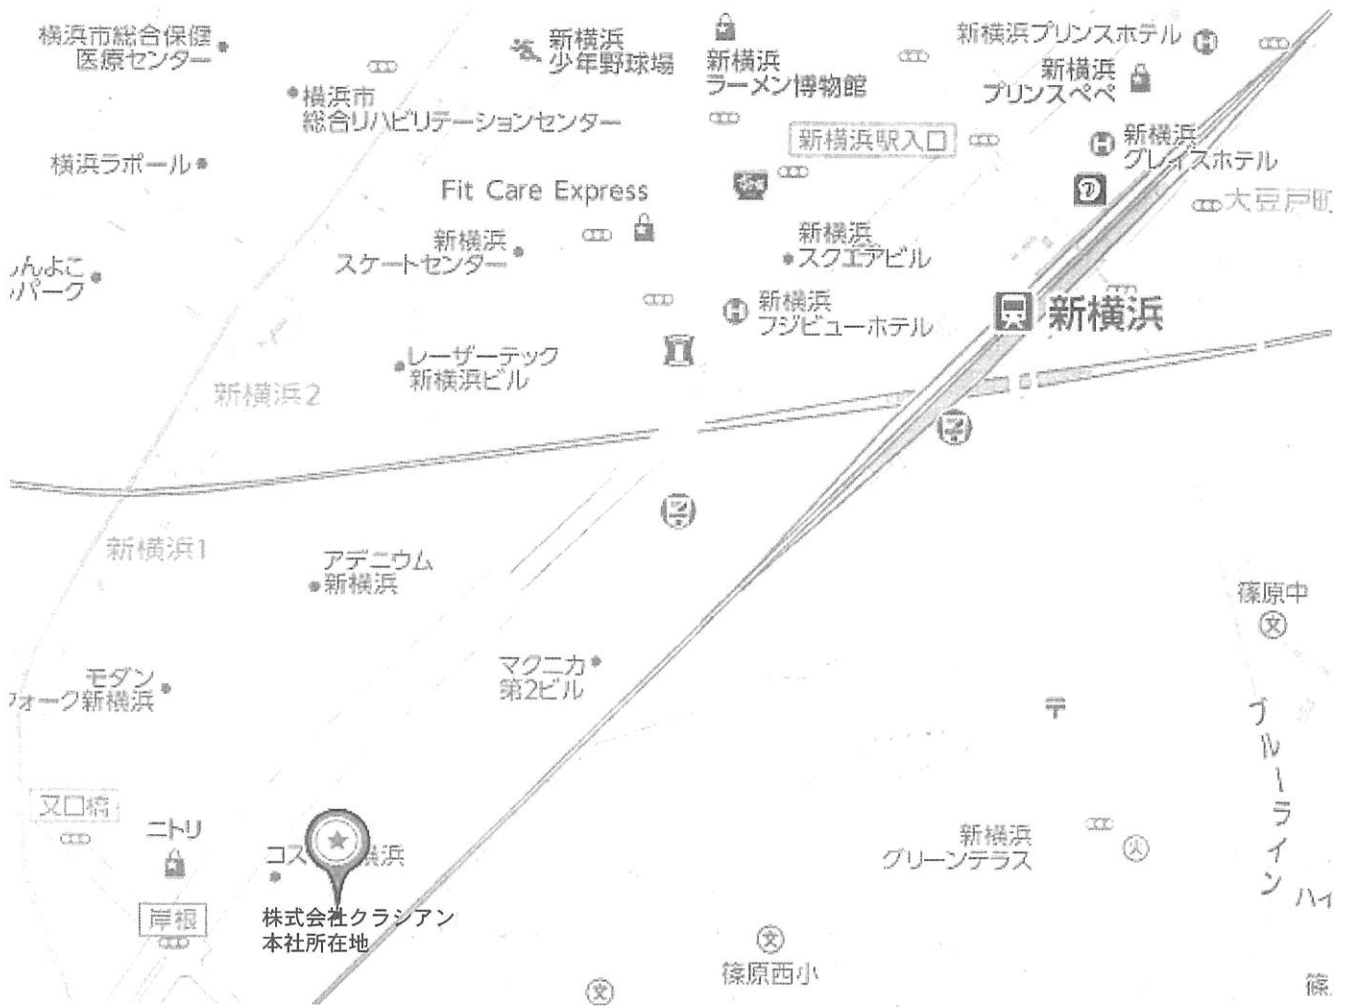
横浜市総合保健医療センター

新横浜少年野球場

新横浜ラーメン博物館

新横浜プリンスホテル

新横浜プリンスペペ

横浜市総合リハビリテーションセンター

新横浜駅入口

新横浜グレイスホテル

横浜ラポール

Fit Care Express

大豆戸町

新横浜スケートセンター

新横浜スクエアビル

んよこパーク

新横浜フジビューホテル

新横浜

レーザーテック新横浜ビル

新横浜2

新横浜1

アデニウム新横浜

篠原中

マクニカ第2ビル

モダンフォーク新横浜

ブルーライン

又口橋

ニトリ

コス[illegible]横浜

新横浜グリーンテラス

株式会社クラシアン本社所在地

岸根

ハイ

篠原西小

篠